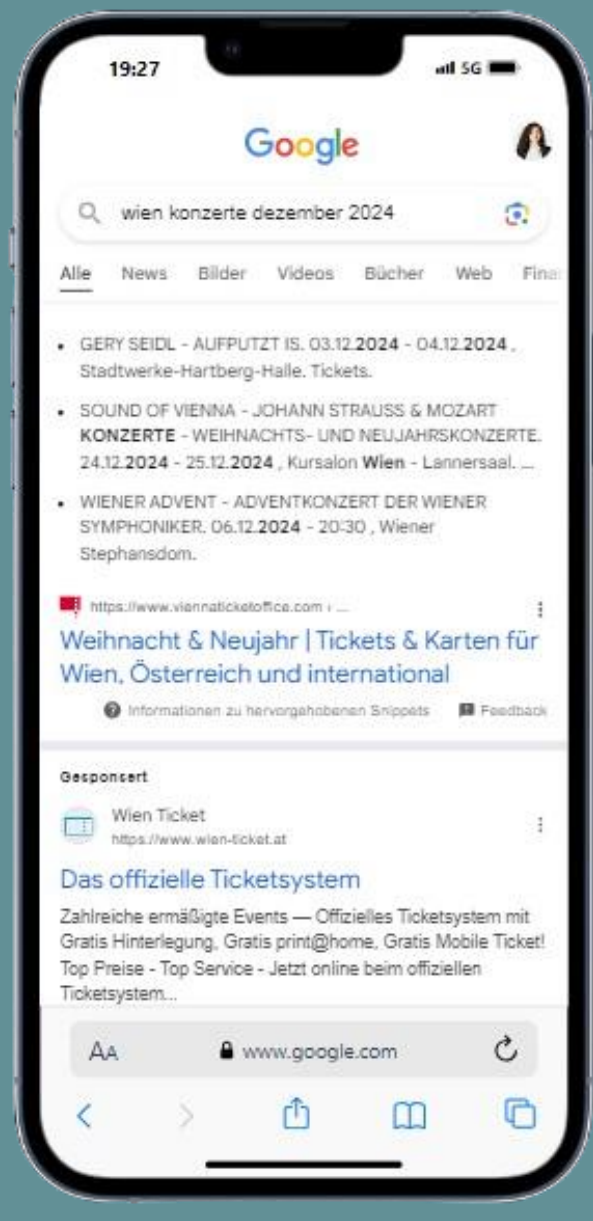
19:27

5G

Google

wien konzerte dezember 2024

Alle News Bilder Videos Bücher Web Fina

• GERY SEIDL - AUFPUTZT IS. 03.12.2024 - 04.12.2024, Stadtwerke-Hartberg-Halle. Tickets.

• SOUND OF VIENNA - JOHANN STRAUSS & MOZART KONZERTE - WEIHNACHTS- UND NEUJAHRSKONZERTE. 24.12.2024 - 25.12.2024, Kursalon Wien - Lannersaal. ...

• WIENER ADVENT - ADVENTKONZERT DER WIENER SYMPHONIKER. 06.12.2024 - 20:30, Wiener Stephansdom.

https://www.viennaticketoffice.com › ...

Weihnacht & Neujahr | Tickets & Karten für Wien, Österreich und international

Informationen zu hervorgehobenen Snippets

Feedback

Gesponsert

Wien Ticket
https://www.wien-ticket.at

Das offizielle Ticketsystem

Zahlreiche ermäßigte Events — Offizielles Ticketsystem mit Gratis Hinterlegung, Gratis print@home, Gratis Mobile Ticket! Top Preise - Top Service - Jetzt online beim offiziellen Ticketsystem...

AA www.google.com